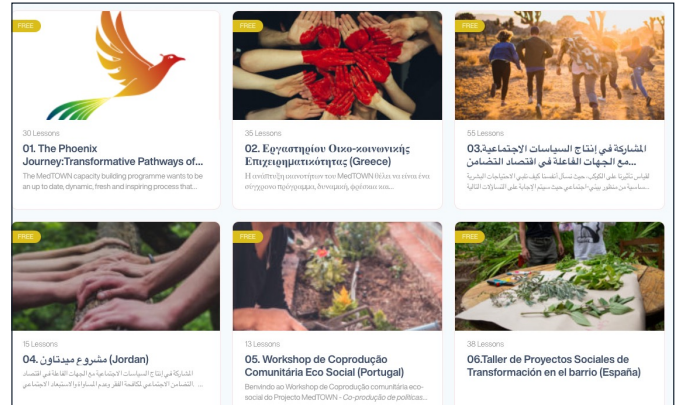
FREE

30 Lessons

01. The Phoenix Journey:Transformative Pathways of...

The MedTOWN capacity building programme wants to be an up to date, dynamic, fresh and inspiring process that...

FREE

35 Lessons

02. Εργαστηρίου Οικο-κοινωνικής Επιχειρηματικότητας (Greece)

Η ενότητα των εργαστηρίων του MedTOWN θέλει να είναι ένα σύγχρονο πρόγραμμα, δυναμική, φρέσκια και...

FREE

55 Lessons

03.المشاركة في إنتاج السياسات الاجتماعية مع الجهات الفاعلة في اقتصاد التضامن

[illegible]

FREE

15 Lessons

04. مشروع ميدتاون (Jordan)

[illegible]

FREE

13 Lessons

05. Workshop de Coprodução Comunitária Eco Social (Portugal)

Benvindo ao Workshop de Coprodução comunitária eco-social do Projecto MedTOWN - Co-produção de politicas...

FREE

36 Lessons

06.Taller de Proyectos Sociales de Transformación en el barrio (España)